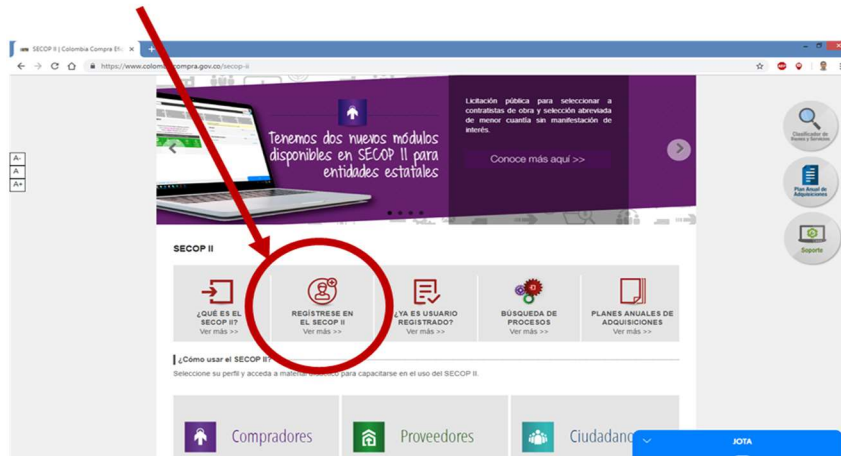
SECOP II | Colombia Compra Efi ×

https://www.colombiacompra.gov.co/secop-ii

A-
A
A+

Tenemos dos nuevos módulos disponibles en SECOP II para entidades estatales

Licitación pública para seleccionar a contratistas de obra y selección abreviada de menor cuantía sin manifestación de interés.

Conoce más aquí >>

Clasificador de Bienes y Servicios

Plan Anual de Adquisiciones

Soporte

SECOP II

¿QUÉ ES EL SECOP II?
Ver más >>

REGÍSTRESE EN EL SECOP II
Ver más >>

¿YA ES USUARIO REGISTRADO?
Ver más >>

BÚSQUEDA DE PROCESOS
Ver más >>

PLANES ANUALES DE ADQUISICIONES
Ver más >>

¿Cómo usar el SECOP II?

Seleccione su perfil y acceda a material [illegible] para capacitarse en el uso del SECOP II.

Compradores

Proveedores

Ciudadano

JOTA